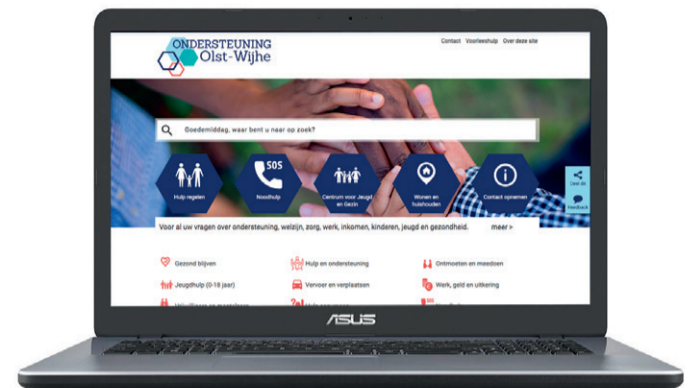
ONDERSTEUNING Olst-Wijhe

Contact Voorleeshulp Over deze site

Goedemiddag, waar bent u naar op zoek?

Hulp regelen

SOS

Noodhulp

Centrum voor Jeugd en Gezin

Wonen en huishouden

Contact opnemen

Deel dit

Feedback

Voor al uw vragen over ondersteuning, welzijn, zorg, werk, inkomen, kinderen, jeugd en gezondheid.

meer >

Gezond blijven

Hulp en ondersteuning

Ontmoeten en meedoen

Jeugdhulp (0-18 jaar)

Vervoer en verplaatsen

Werk, geld en uitkering

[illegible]

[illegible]

ASUS